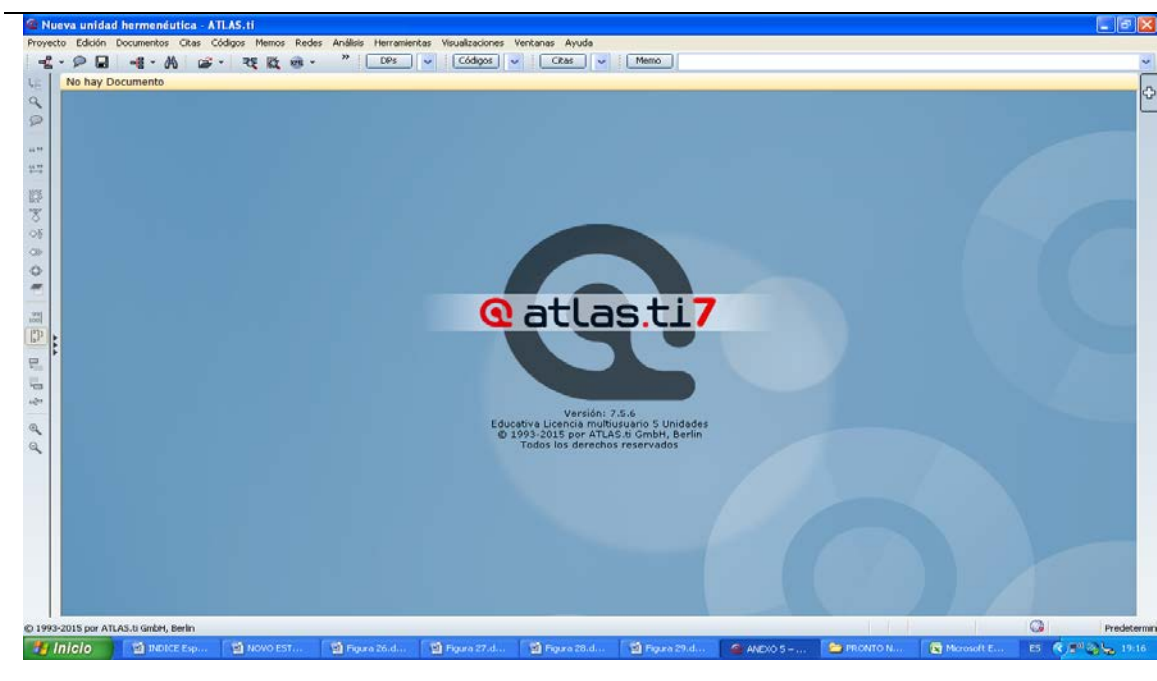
Nueva unidad hermenéutica - ATLAS.ti

Proyecto Edición Documentos Citas Códigos Memos Redes Análisis Herramientas Visualizaciones Ventanas Ayuda

DPs Códigos Citas Memo

No hay Documento

atlas.ti7

Versión: 7.5.6
Educativa Licencia multiusuario 5 Unidades
© 1993-2015 por ATLAS.ti GmbH, Berlin
Todos los derechos reservados

© 1993-2015 por ATLAS.ti GmbH, Berlin

Predetermin

Inicio INDICE Esp... NOVO EST... Figura 26.d... Figura 27.d... Figura 28.d... Figura 29.d... ANEXO 5 - ... PRONTO N... Microsoft E... ES 19:16